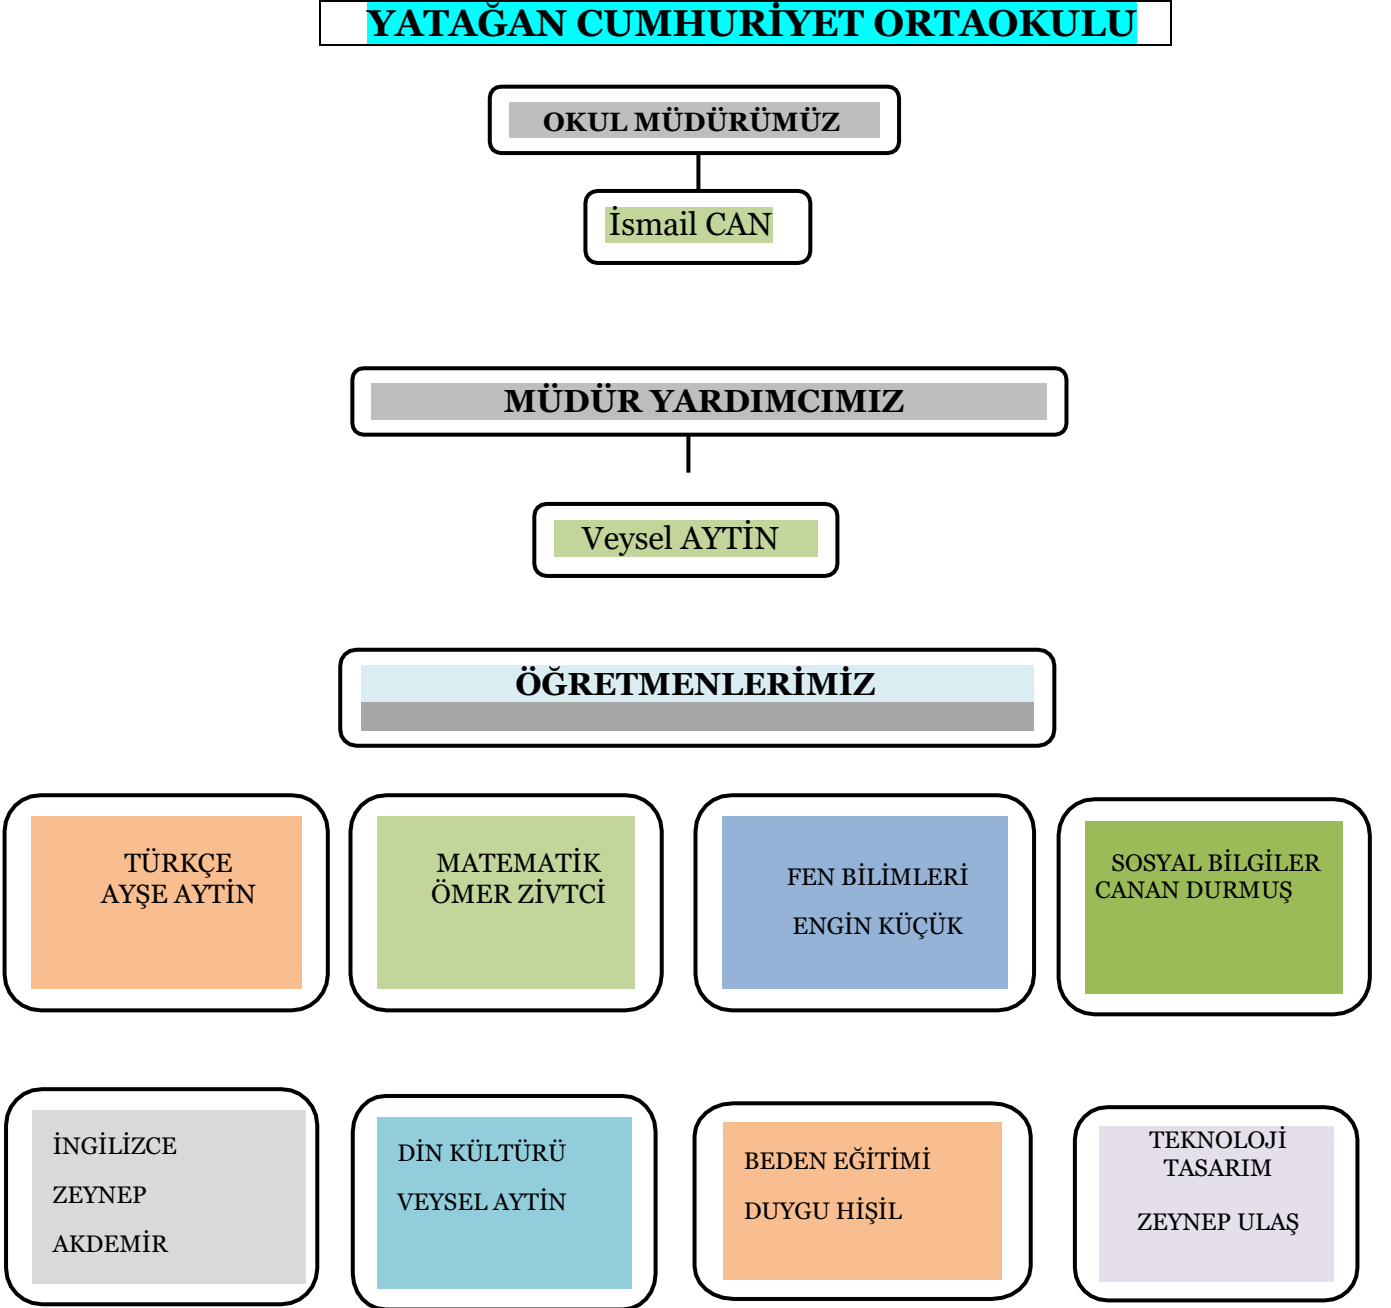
YATAĞAN CUMHURİYET ORTAOKULU

OKUL MÜDÜRÜMÜZ

İsmail CAN

MÜDÜR YARDIMCIMIZ

Veysel AYTİN

ÖĞRETMENLERİMİZ

TÜRKÇE
AYŞE AYTİN

MATEMATİK
ÖMER ZİVTCİ

FEN BİLİMLERİ
ENGİN KÜÇÜK

SOSYAL BİLGİLER
CANAN DURMUŞ

İNGİLİZCE
ZEYNEP
AKDEMİR

DİN KÜLTÜRÜ
VEYSEL AYTİN

BEDEN EĞİTİMİ
DUYGU HİŞİL

TEKNOLOJİ
TASARIM
ZEYNEP ULAŞ